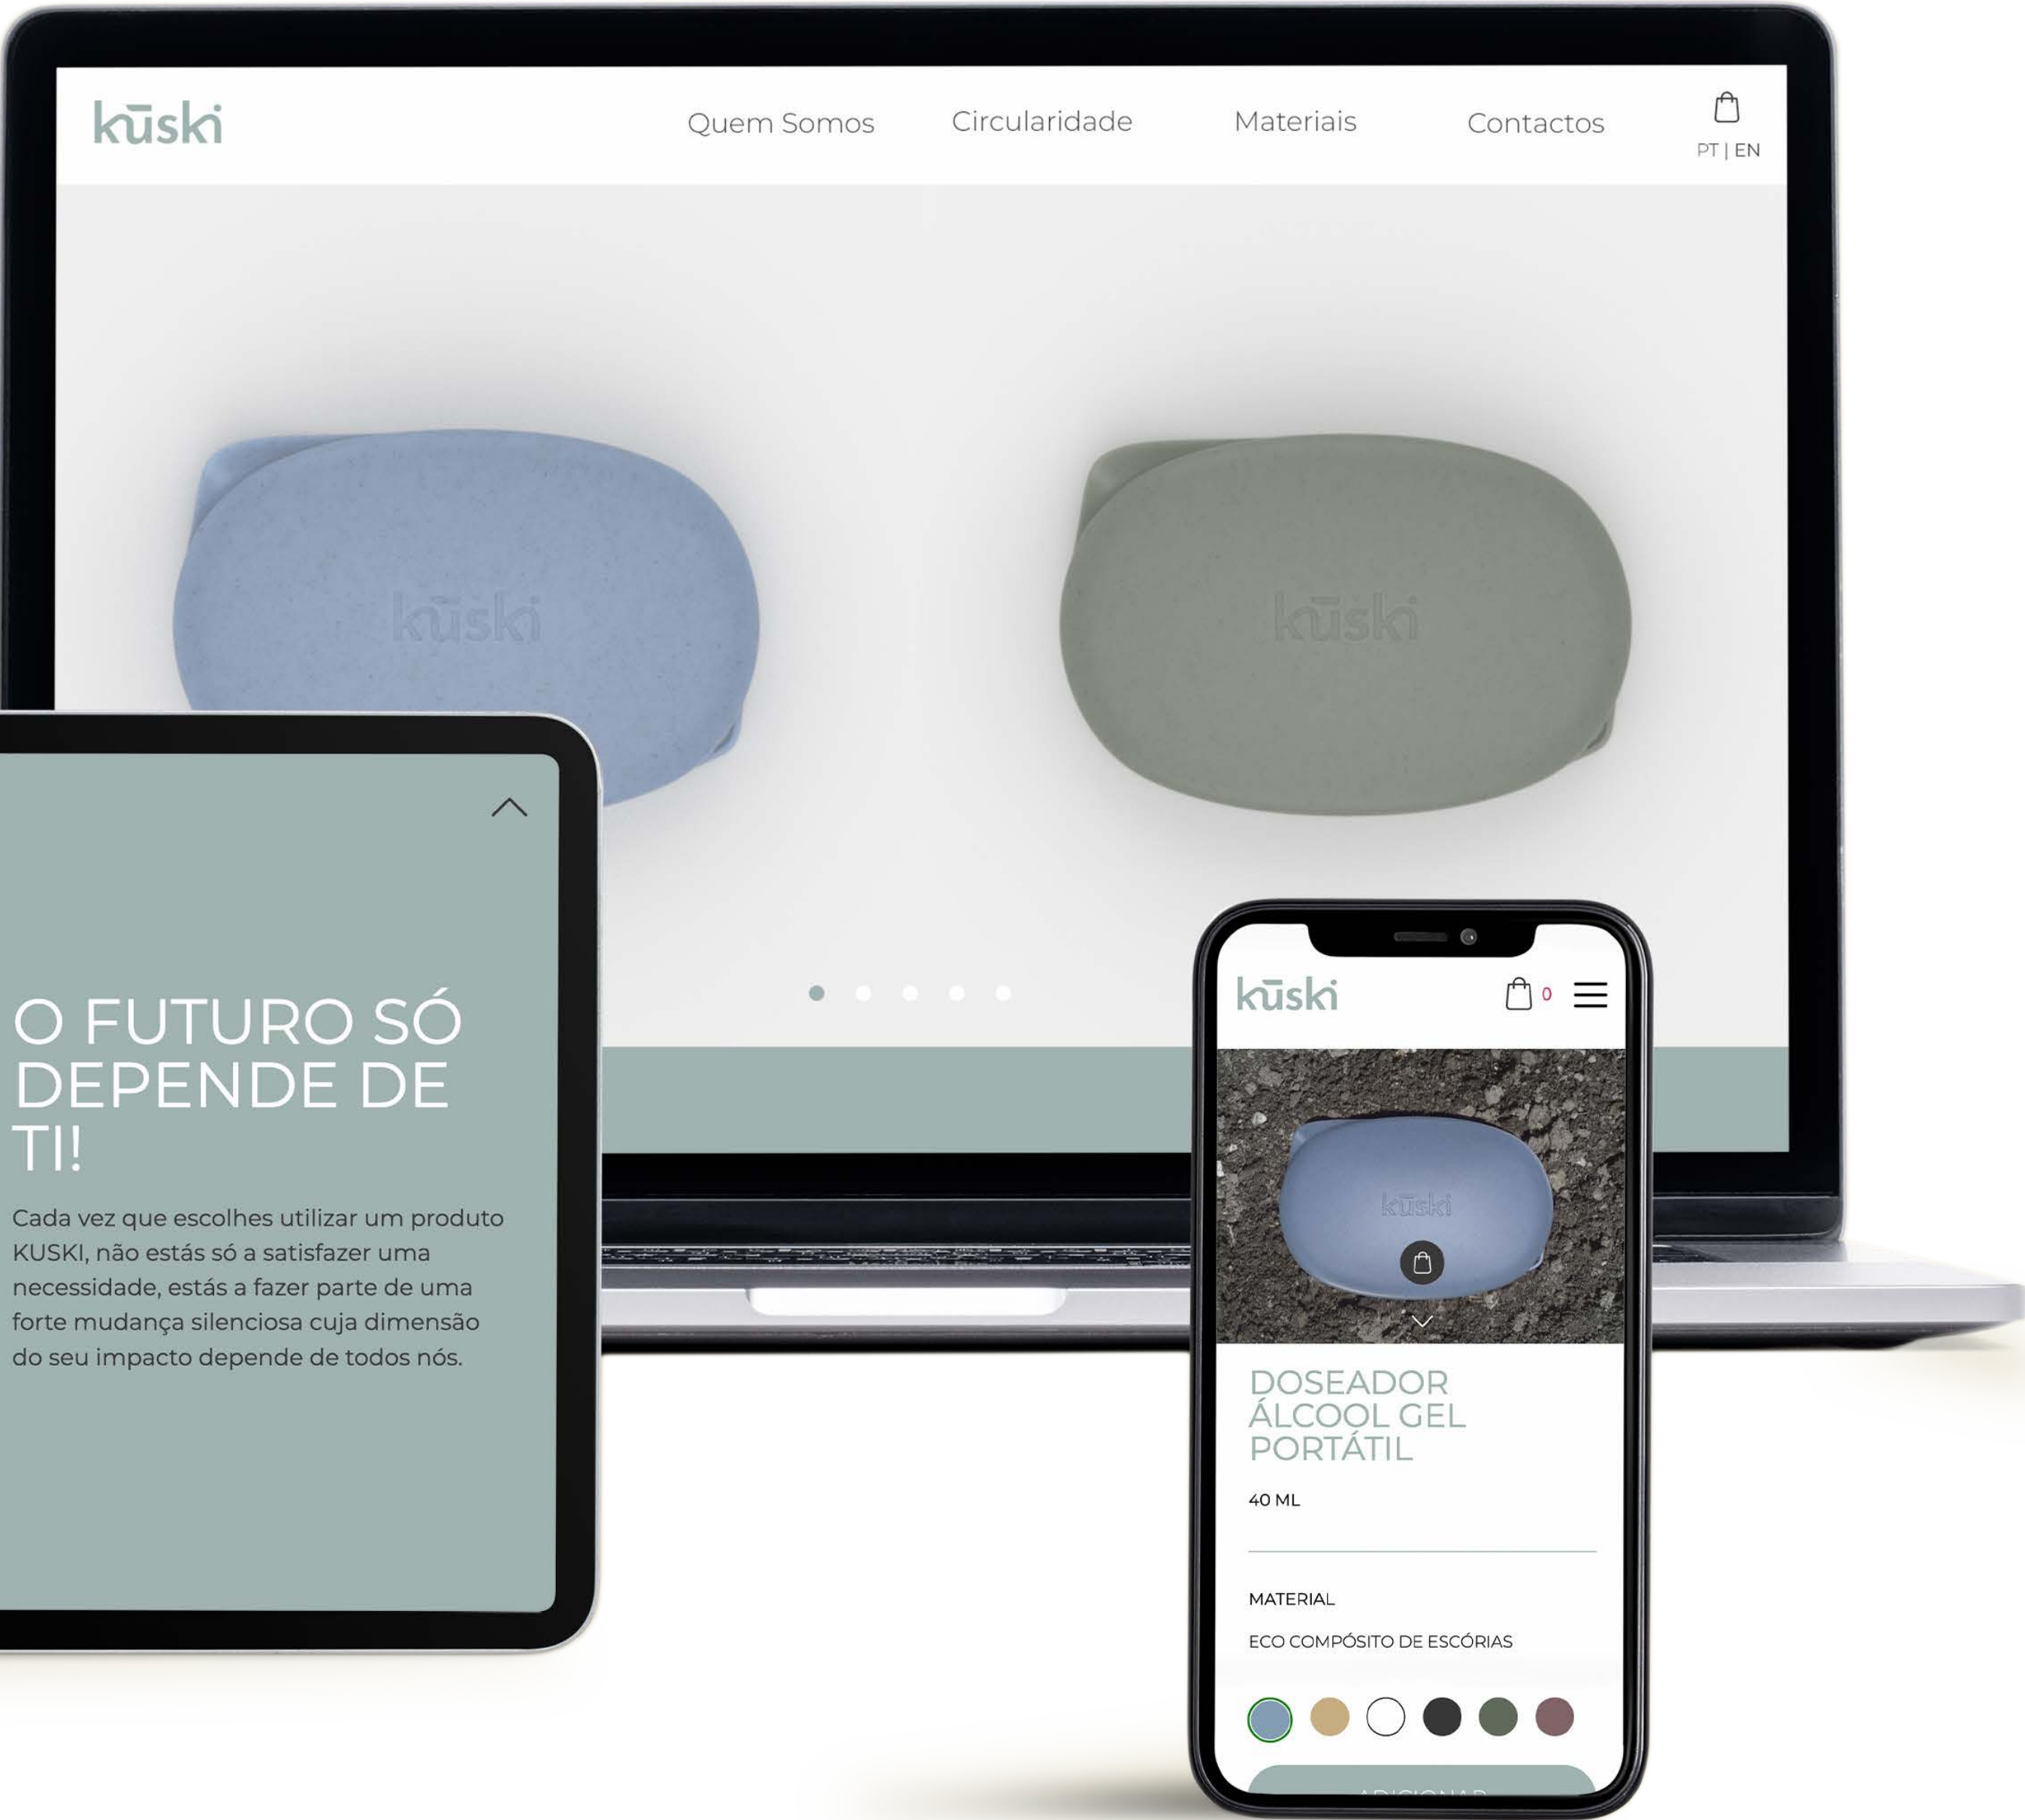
kūski

Quem Somos
Circularidade
Materiais
Contactos

PT | EN

kūski

kūski

O FUTURO SÓ DEPENDE DE TI!

Cada vez que escolhes utilizar um produto KUSKI, não estás só a satisfazer uma necessidade, estás a fazer parte de uma forte mudança silenciosa cuja dimensão do seu impacto depende de todos nós.

kūski

0

kūski

DOSEADOR ÁLCOOL GEL PORTÁTIL

40 ML

MATERIAL

ECO COMPÓSITO DE ESCÓRIAS

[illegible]